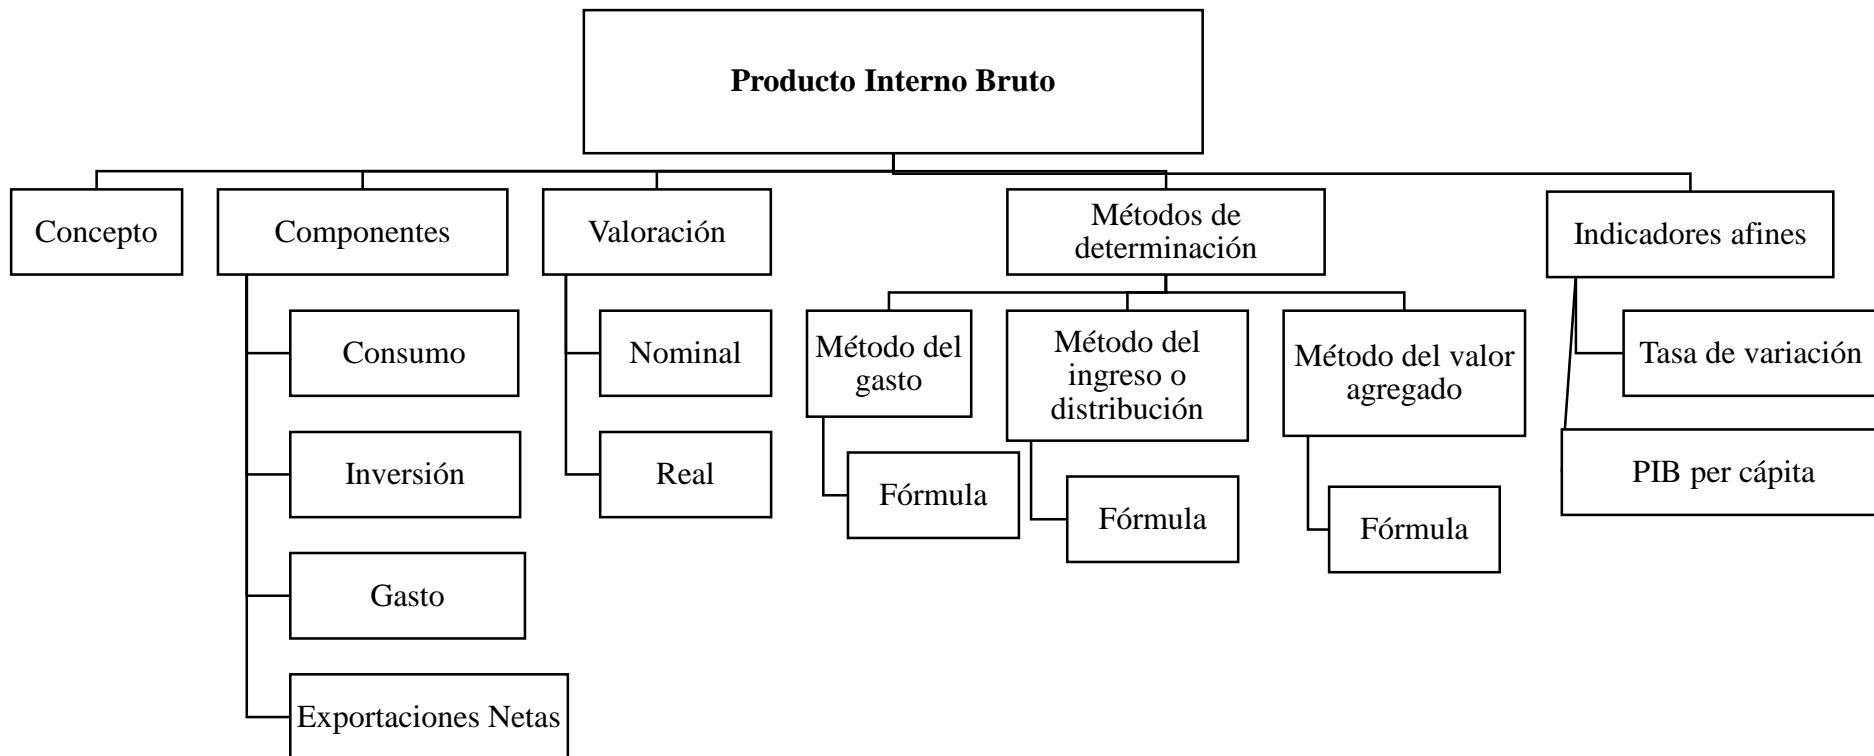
**Producto Interno Bruto**

Concepto

Componentes

Consumo

Inversión

Gasto

Exportaciones Netas

Valoración

Nominal

Real

Métodos de determinación

Método del gasto

Fórmula

Método del ingreso o distribución

Fórmula

Método del valor agregado

Fórmula

Indicadores afines

Tasa de variación

PIB per cápita